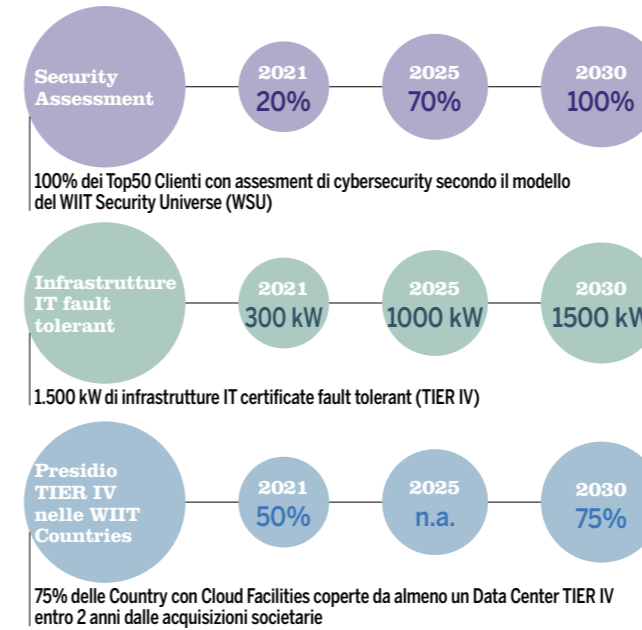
Security Assessment

2021
20%

2025
70%

2030
100%

100% dei Top50 Clienti con assesment di cybersecurity secondo il modello del WIIT Security Universe (WSU)

Infrastrutture IT fault tolerant

2021
300 kW

2025
1000 kW

2030
1500 kW

1.500 kW di infrastrutture IT certificate fault tolerant (TIER IV)

Presidio TIER IV nelle WIIT Countries

2021
50%

2025
n.a.

2030
75%

75% delle Country con Cloud Facilities coperte da almeno un Data Center TIER IV entro 2 anni dalle acquisizioni societarie